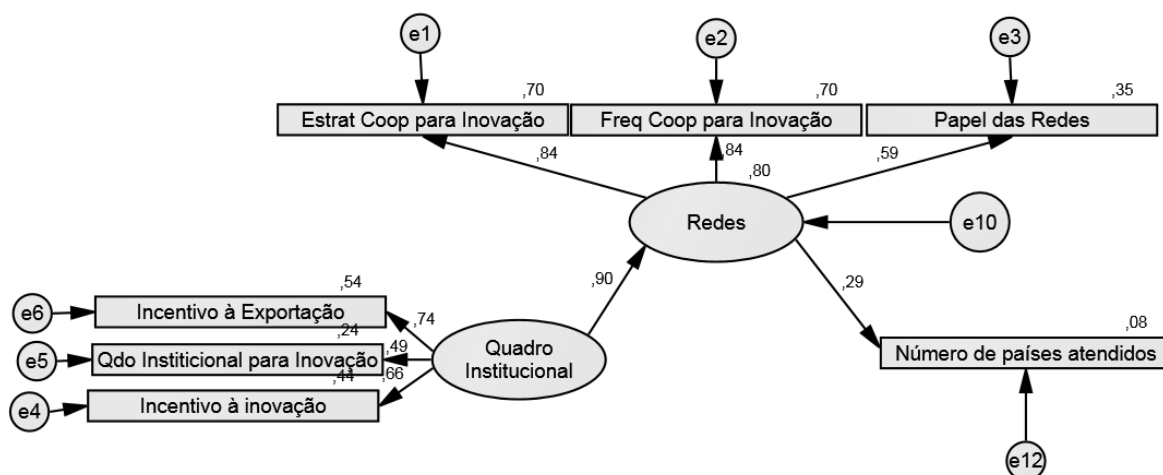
e1

e2

e3

,70

,70

,35

Estrat Coop para Inovação

Freq Coop para Inovação

Papel das Redes

,84

,84

,59

,80

Redes

e10

,90

,29

,54

e6

Incentivo à Exportação

,74

,24

,08

e5

Qdo Institicional para Inovação

,49

Quadro Institucional

Número de países atendidos

,44

,66

e4

Incentivo à inovação

e12